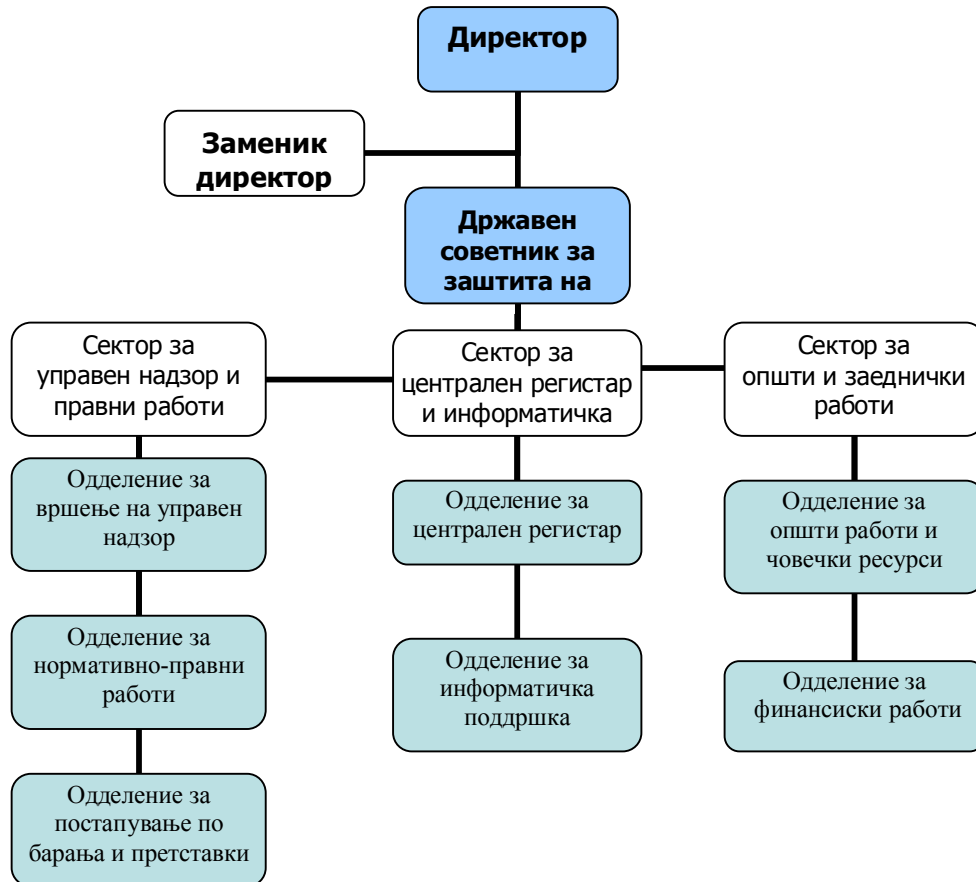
Директор

Заменик директор

Државен советник за заштита на

Сектор за управен надзор и правни работи

Сектор за централен регистар и информатичка

Сектор за општи и заеднички работи

Одделение за вршење на управен надзор

Одделение за нормативно-правни работи

Одделение за постапување по барања и претставки

Одделение за централен регистар

Одделение за информатичка поддршка

Одделение за општи работи и човечки ресурси

Одделение за финансиски работи